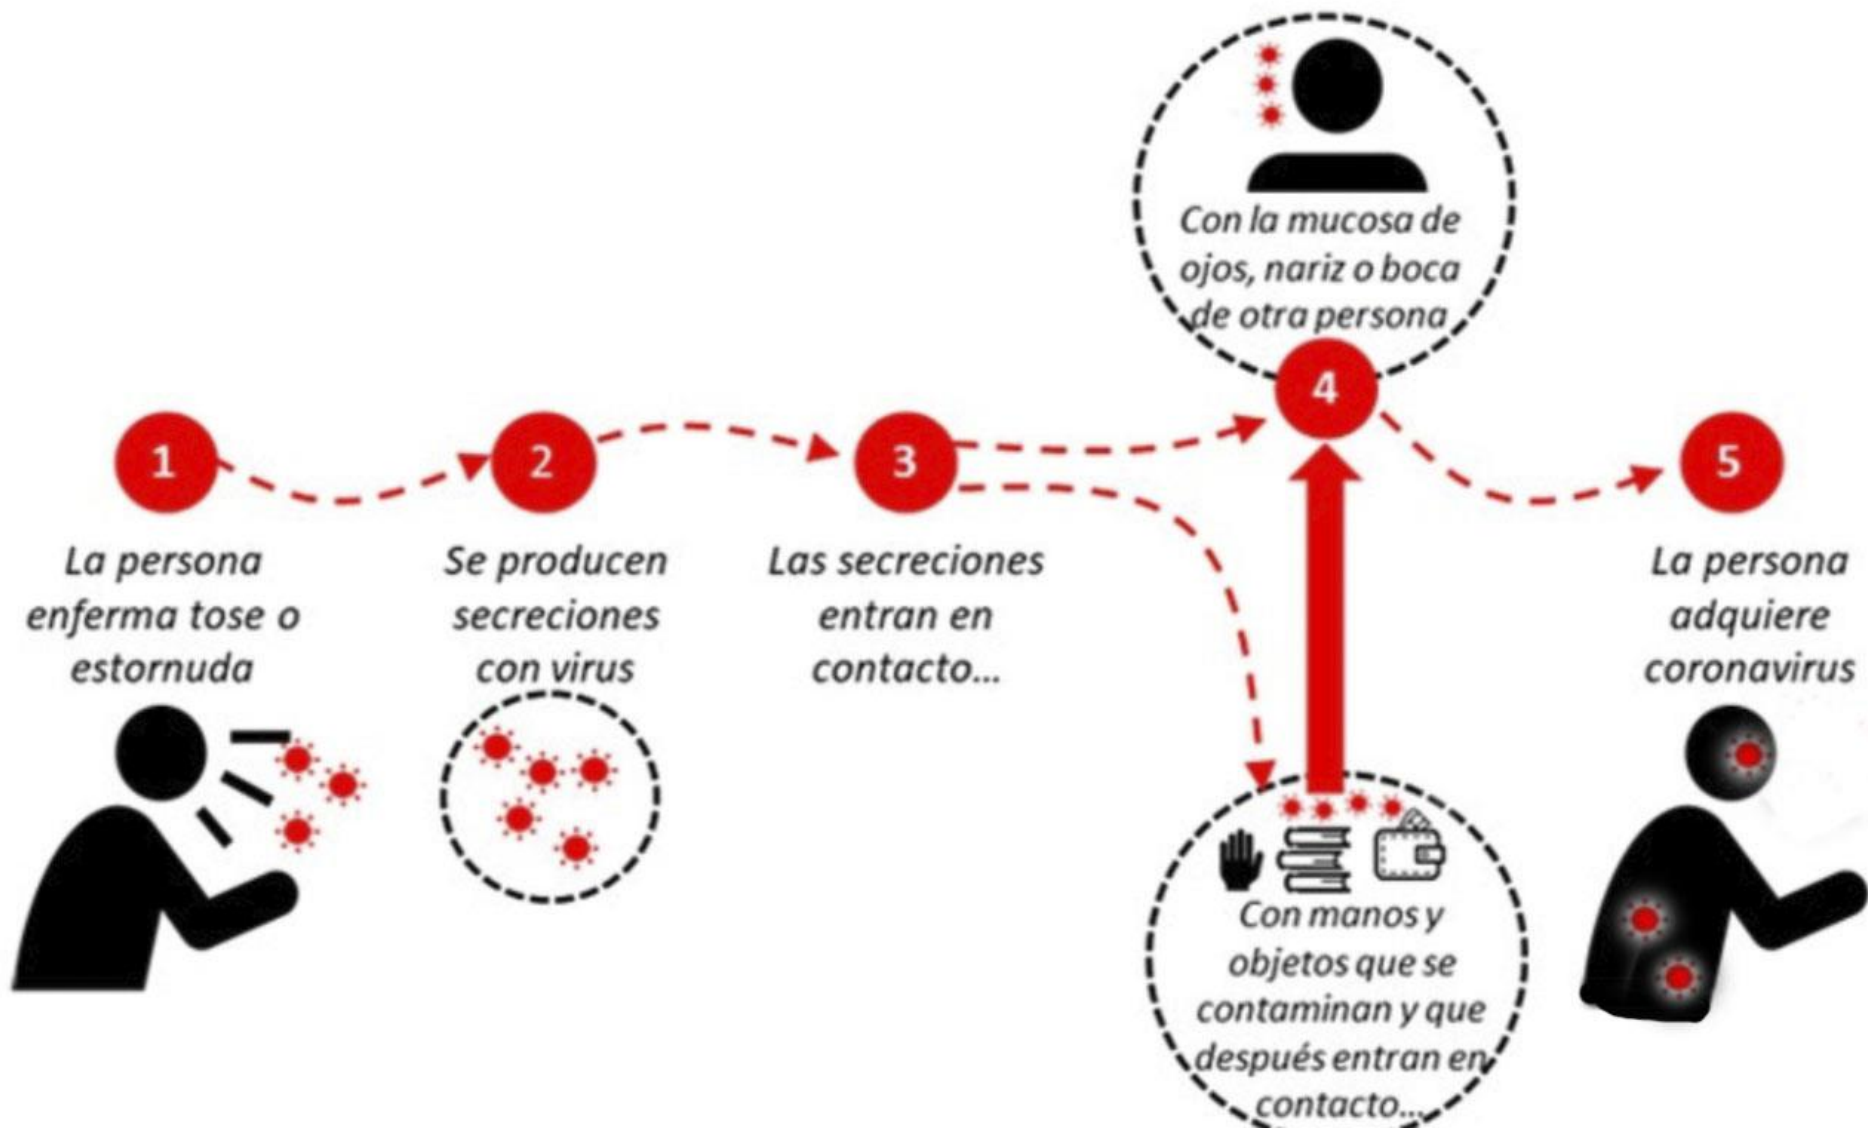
1
La persona enferma tose o estornuda

2
Se producen secreciones con virus

3
Las secreciones entran en contacto...

4
Con la mucosa de ojos, nariz o boca de otra persona

Con manos y objetos que se contaminan y que después entran en contacto...

5
La persona adquiere coronavirus